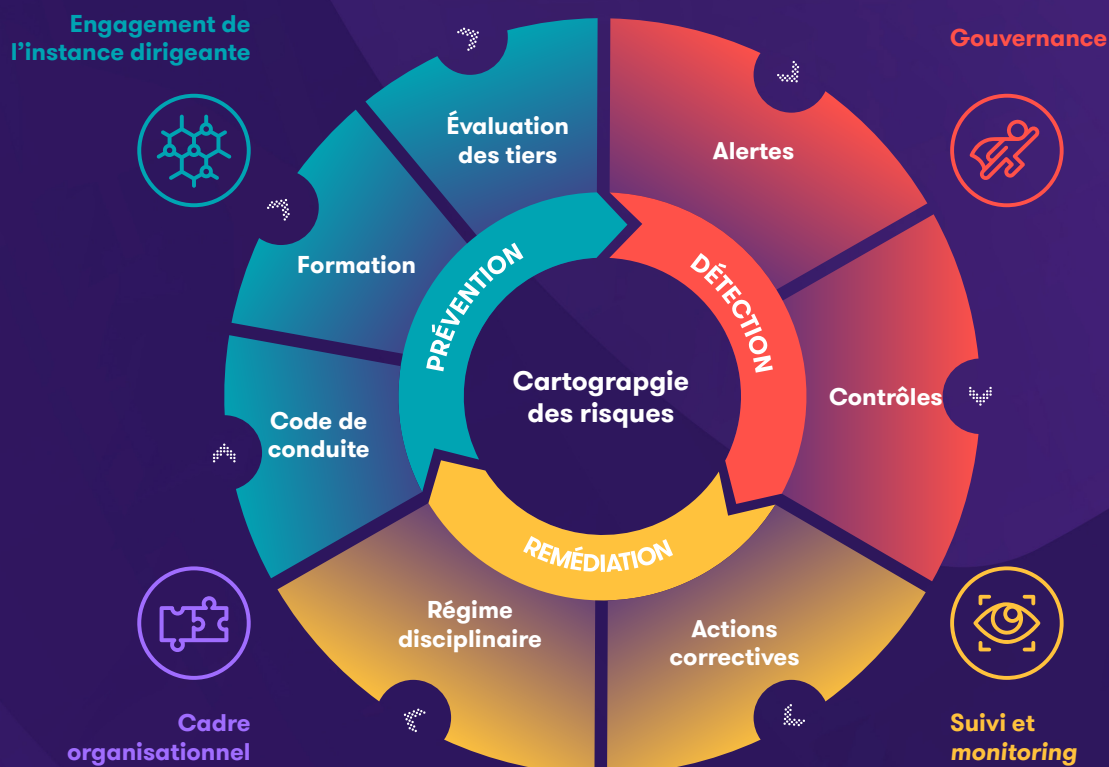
Engagement de l'instance dirigeante

Gouvernance

Évaluation des tiers

Alertes

Formation

PRÉVENTION

DÉTECTION

Cartograpgie des risques

Code de conduite

Contrôles

REMÉDIATION

Régime disciplinaire

Actions correctives

Cadre organisationnel

Suivi et *monitoring*